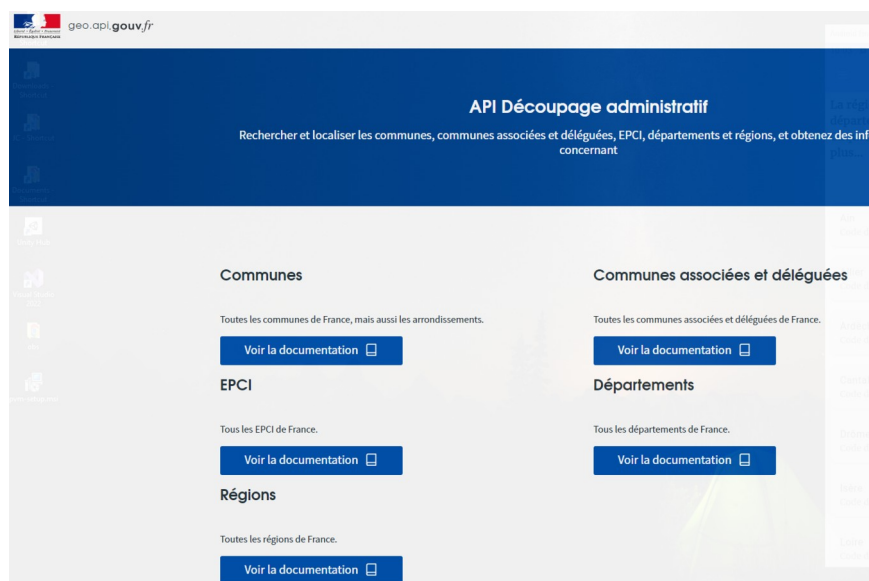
Liberté • Égalité • Fraternité
RÉPUBLIQUE FRANÇAISE

geo.api.gouv.fr

API Découpage administratif

Rechercher et localiser les communes, communes associées et déléguées, EPCI, départements et régions, et obtenez des inf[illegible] concernant

Communes

Toutes les communes de France, mais aussi les arrondissements.

Voir la documentation

Communes associées et déléguées

Toutes les communes associées et déléguées de France.

Voir la documentation

EPCI

Tous les EPCI de France.

Voir la documentation

Départements

Tous les départements de France.

Voir la documentation

Régions

Toutes les régions de France.

Voir la documentation